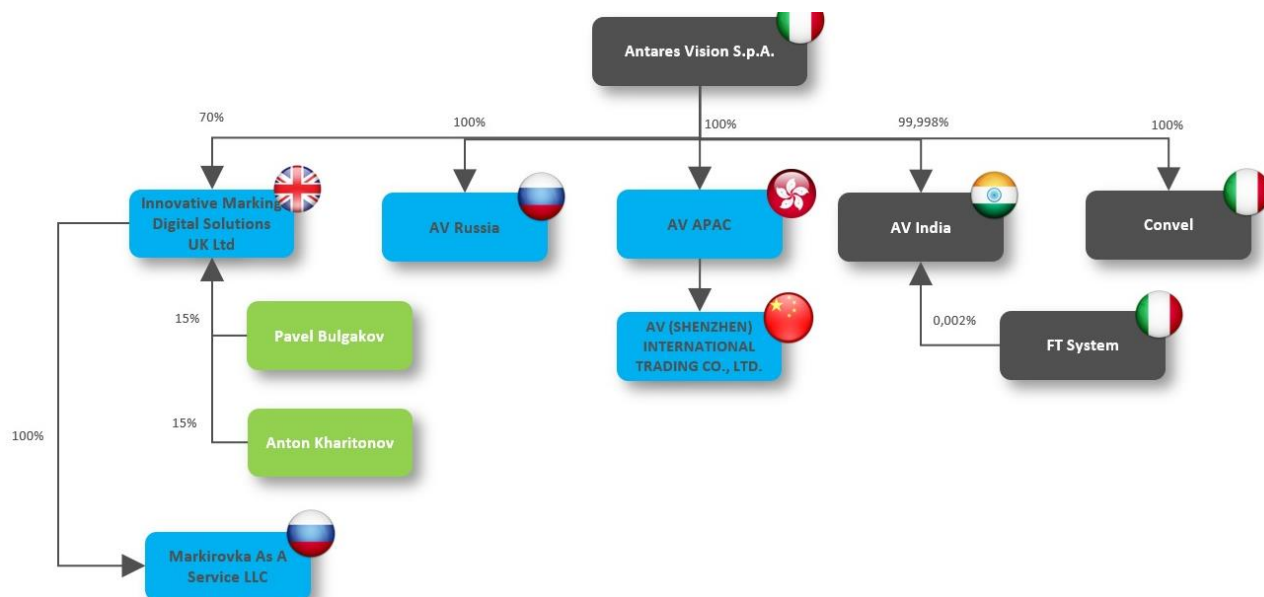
Antares Vision S.p.A.

70%

100%

100%

99,998%

100%

Innovative Marking Digital Solutions UK Ltd

AV Russia

AV APAC

AV India

Convel

15%

Pavel Bulgakov

AV (SHENZHEN) INTERNATIONAL TRADING CO., LTD.

0,002%

FT System

100%

15%

Anton Kharitonov

Markirovka As A Service LLC